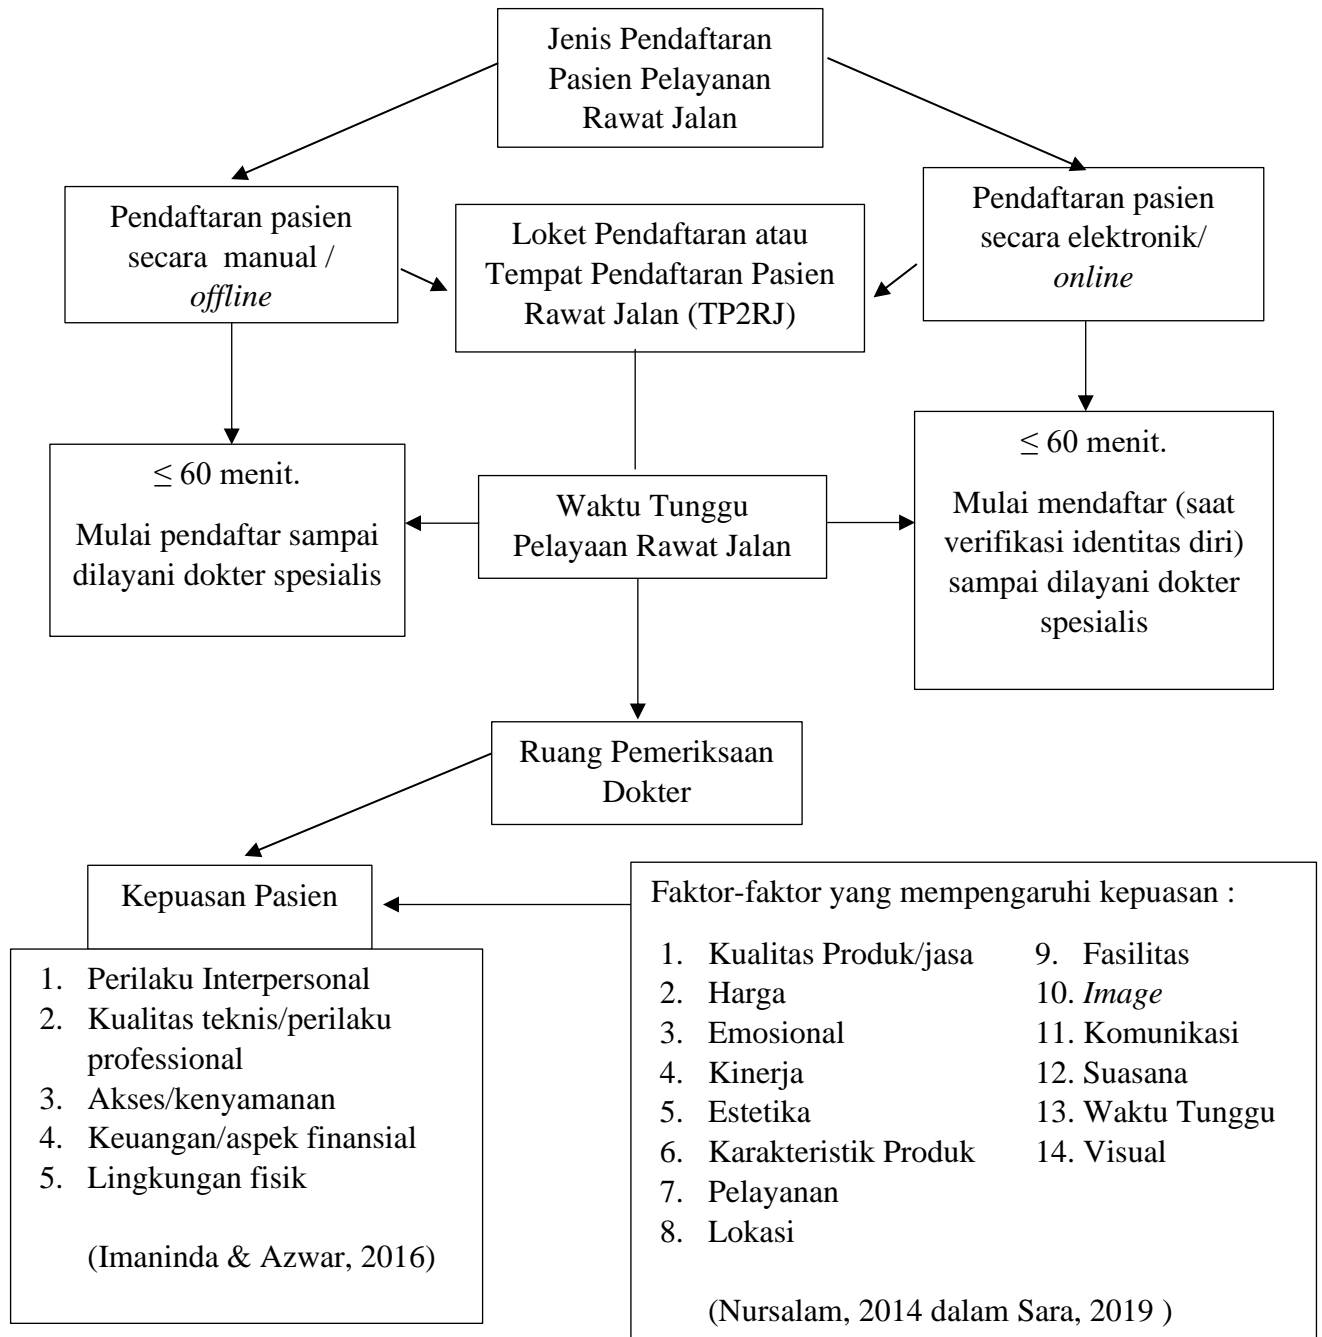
Jenis Pendaftaran Pasien Pelayanan Rawat Jalan

Pendaftaran pasien secara manual / *offline*

Loket Pendaftaran atau Tempat Pendaftaran Pasien Rawat Jalan (TP2RJ)

Pendaftaran pasien secara elektronik/ *online*

$\leq$ 60 menit.

Mulai pendaftar sampai dilayani dokter spesialis

Waktu Tunggu Pelayaan Rawat Jalan

$\leq$ 60 menit.

Mulai mendaftar (saat verifikasi identitas diri) sampai dilayani dokter spesialis

Ruang Pemeriksaan Dokter

Kepuasan Pasien

1. Perilaku Interpersonal
2. Kualitas teknis/perilaku professional
3. Akses/kenyamanan
4. Keuangan/aspek finansial
5. Lingkungan fisik

(Imaninda & Azwar, 2016)

Faktor-faktor yang mempengaruhi kepuasan :

1. Kualitas Produk/jasa
2. Harga
3. Emosional
4. Kinerja
5. Estetika
6. Karakteristik Produk
7. Pelayanan
8. Lokasi
9. Fasilitas
10. *Image*
11. Komunikasi
12. Suasana
13. Waktu Tunggu
14. Visual

(Nursalam, 2014 dalam Sara, 2019 )